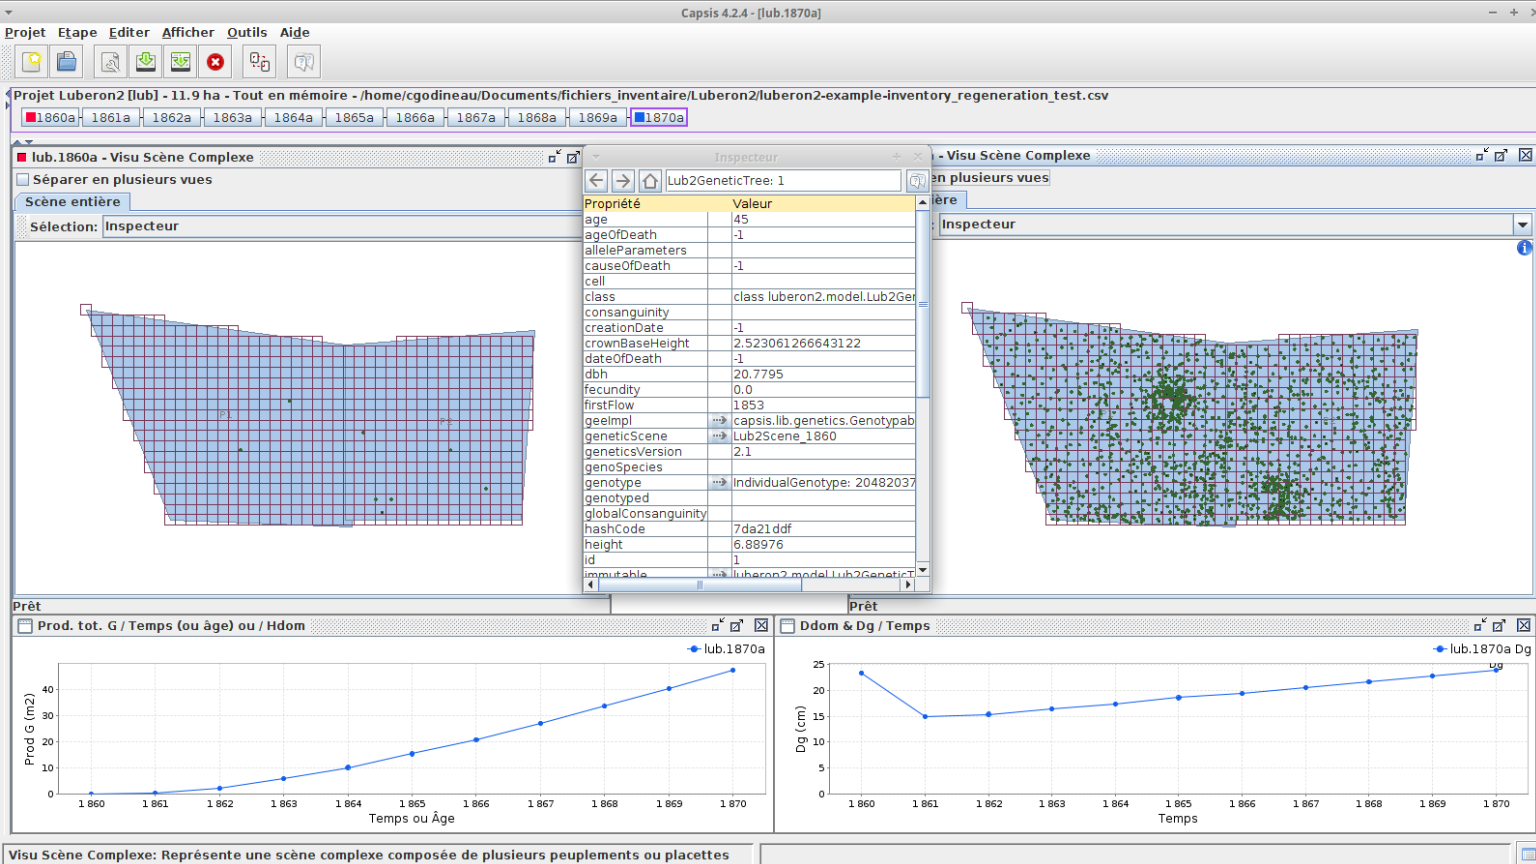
Capsis 4.2.4 - [lub.1870a]

Projet Etape Editer Afficher Outils Aide

Projet Luberon2 [lub] - 11.9 ha - Tout en mémoire - /home/cgodineau/Documents/fichiers_inventaire/Luberon2/luberon2-example-inventory_regeneration_test.csv

1860a 1861a 1862a 1863a 1864a 1865a 1866a 1867a 1868a 1869a 1870a

lub.1860a - Visu Scène Complexe

Séparer en plusieurs vues

Scène entière

Sélection: Inspecteur

P1

P2

Prêt

Inspecteur

Lub2GeneticTree: 1

| Propriété | Valeur |
|---|---|
| age | 45 |
| ageOfDeath | -1 |
| alleleParameters | |
| causeOfDeath | -1 |
| cell | |
| class | class luberon2.model.Lub2Ger |
| consanguinity | |
| creationDate | -1 |
| crownBaseHeight | 2.523061266643122 |
| dateOfDeath | -1 |
| dbh | 20.7795 |
| fecundity | 0.0 |
| firstFlow | 1853 |
| geeImpl | capsis.lib.genetics.Genotypab |
| geneticScene | Lub2Scene_1860 |
| geneticsVersion | 2.1 |
| genoSpecies | |
| genotype | IndividualGenotype: 20482037 |
| genotyped | |
| globalConsanguinity | |
| hashCode | 7da21ddf |
| height | 6.88976 |
| id | 1 |
| immutable | luberon2.model.Lub2GeneticT |

- Visu Scène Complexe

en plusieurs vues

ière

: Inspecteur

Prêt

Prod. tot. G / Temps (ou âge) ou / Hdom

lub.1870a

Prod G (m2)

40 30 20 10 0

1 860 1 861 1 862 1 863 1 864 1 865 1 866 1 867 1 868 1 869 1 870

Temps ou Âge

Ddom & Dg / Temps

lub.1870a Dg

Dg

Dg (cm)

25 20 15 10 5 0

1 860 1 861 1 862 1 863 1 864 1 865 1 866 1 867 1 868 1 869 1 870

Temps

Visu Scène Complexe: Représente une scène complexe composée de plusieurs peuplements ou placettes